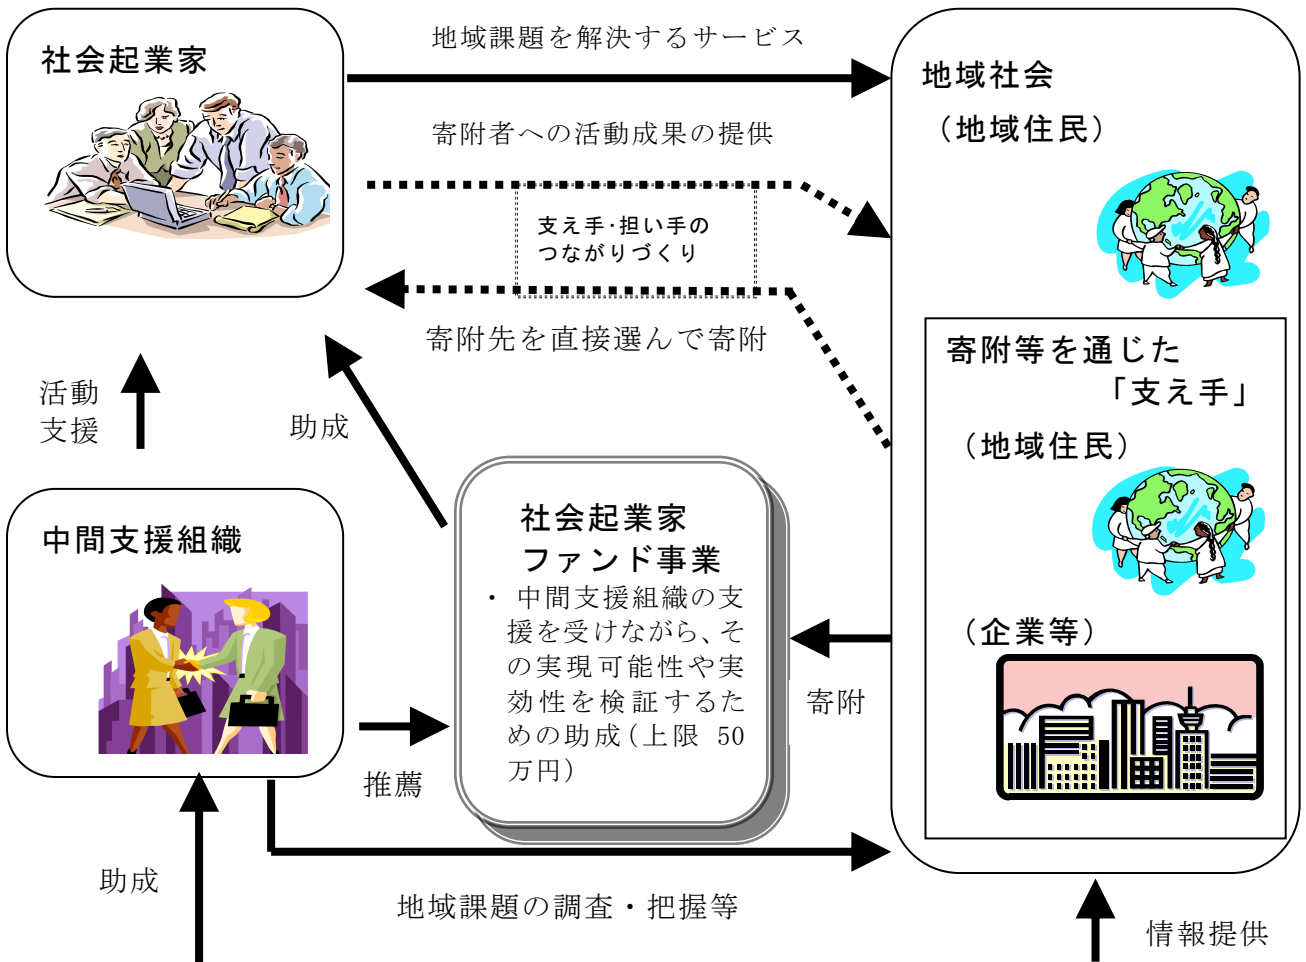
社会起業家

地域課題を解決するサービス

地域社会

（地域住民）

寄附者への活動成果の提供

支え手･担い手のつながりづくり

寄附先を直接選んで寄附

寄附等を通じた「支え手」

（地域住民）

活動支援

助成

中間支援組織

社会起業家ファンド事業

・中間支援組織の支援を受けながら、その実現可能性や実効性を検証するための助成（上限 50万円）

寄附

（企業等）

推薦

助成

地域課題の調査・把握等

情報提供